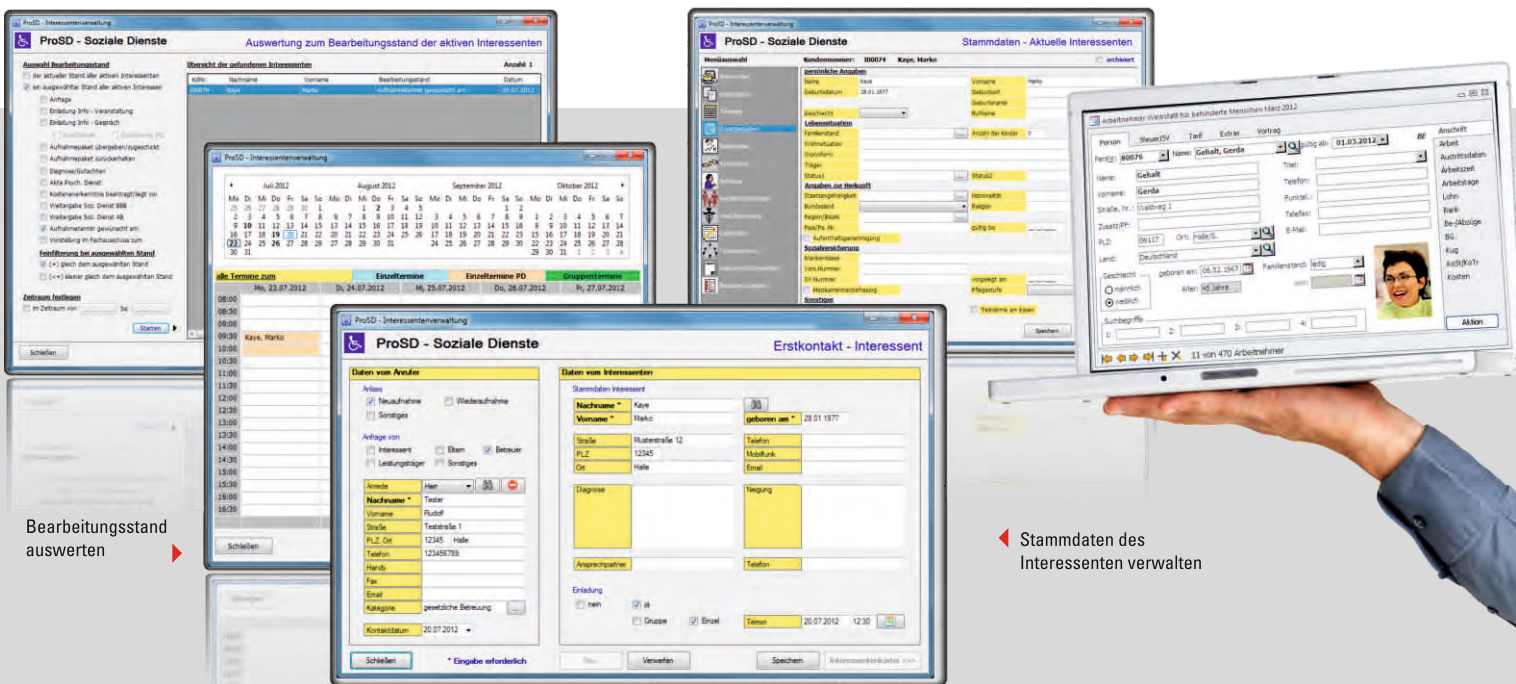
ProSD - Interessentenverwaltung

ProSD - Soziale Dienste

Auswertung zum Bearbeitungsstand der aktiven Interessenten

Auswahl Bearbeitungsstand

der aktueller Stand aller aktiven Interessenten

ein ausgewählter Stand aller aktiven Interessent

Anfrage

Einladung Info - Veranstaltung

Einladung Info - Gespräch

Aufnahmepaket übergeben/zugeschickt

Aufnahmepaket zurückerhalten

Diagnose/Gutachten

Akte Psych. Dienst

Kostenanerkenntnis beantragt/liegt vor

Weitergabe Soz. Dienst BBB

Weitergabe Soz. Dienst AB

Aufnahmetermin gewünscht am

Vorstellung im Fachausschuss zum

Feinfilterung bei ausgewähltem Stand

(=) gleich dem ausgewählten Stand

(<=) kleiner gleich dem ausgewählten Stand

Zeitraum festlegen

im Zeitraum von bis

Starten

Schließen

Übersicht der gefundenen Interessenten

Anzahl 1

| KdNr. | Nachname | Vorname | Bearbeitungsstand | Datum |
|---|---|---|---|---|
| 800074 | Kaye | Marko | Aufnahmetermin gewünscht am | 20.07.2012 |

ProSD - Interessentenverwaltung

Juli 2012 August 2012 September 2012 Oktober 2012

alle Termine zum | Einzeltermine | Einzeltermine PD | Gruppentermine

Mo, 23.07.2012 | Di, 24.07.2012 | Mi, 25.07.2012 | Do, 26.07.2012 | Fr, 27.07.2012

08:00 08:30 09:00 09:30 10:00 10:30 11:00 11:30 12:00 12:30 13:00 13:30 14:00 14:30 15:00 15:30 16:00 16:30

Kaye, Marko

Schließen

Bearbeitungsstand auswerten

ProSD - Interessentenverwaltung

ProSD - Soziale Dienste

Erstkontakt - Interessent

Daten vom Anrufer

Anlass

Neuaufnahme

Wiederaufnahme

Sonstiges

Anfrage von

Interessent

Eltern

Betreuer

Leistungsträger

Sonstiges

Anrede | Herr

Nachname * | Tester

Vorname | Rudolf

Straße | Teststraße 1

PLZ, Ort | 12345 Halle

Telefon | 123456789

Handy

Fax

Email

Kategorie | gesetzliche Betreuung

Kontaktdatum | 20.07.2012

Daten vom Interessenten

Stammdaten Interessent

Nachname * | Kaye

Vorname * | Marko

geboren am * | 28.01.1977

Straße | Musterstraße 12

PLZ | 12345

Ort | Halle

Telefon

Mobilfunk

Email

Diagnose

Neigung

Ansprechpartner

Telefon

Einladung

nein

ja

Gruppe

Einzel

Termin | 20.07.2012 | 12:30

Schließen

* Eingabe erforderlich

Verwerfen

Speichern

Interessentenkartei >>>

ProSD - Interessentenverwaltung

ProSD - Soziale Dienste

Kundennummer: 800074 Kaye, Marko

Stammdaten - Aktuelle Interessenten

archiviert

Menüauswahl

persönliche Angaben

Name | Kaye

Vorname | Marko

Geburtsdatum | 28.01.1977

Geburtsort

Geburtsname

Rufname

Geschlecht

Lebenssituation

Familienstand

Anzahl der Kinder | 0

Wohnsituation

Wohnform

Träger

Status1

Status2

Angaben zur Herkunft

Staatsangehörigkeit

Nationalität

Bundesland

Religion

Region/Bezirk

Pass/Pa.-Nr.

gültig bis

Aufenthaltsgenehmigung

Sozialversicherung

Krankenkasse

Vers.Nummer

SV-Nummer

vorgelegt am

Merkzeichen/ausweis

Pflegestufe

Sonstiges

Teilnahme am Essen

Speichern

Arbeitnehmer Werkstatt für behinderte Menschen März 2012

Person | Steuer/SV | Tarif | Extras | Vortrag

Anschrift

Arbeit

Austrittsdaten

Arbeitszeit

Arbeitstage

Lohn

Bank

Be-/Abzüge

BG

Kug

AG/BT/KoTr

Kosten

Aktion

Pers.Nr.: 80076

Name: Gehalt, Gerda

gültig ab: 01.03.2012

BE

Name: Gehalt

Vorname: Gerda

Straße, Nr.: Waldweg 1

Zusatz/PF:

PLZ: 06117

Ort: Halle/S.

Land: Deutschland

Titel:

Telefon:

Funktel.:

Telefax:

E-Mail:

Geschlecht

männlich

weiblich

geboren am: 06.02.1967

Alter: 45 Jahre

Familienstand: ledig

seit:

Suchbegriffe

1: 2: 3: 4:

11 von 470 Arbeitnehmer

Stammdaten des Interessenten verwalten